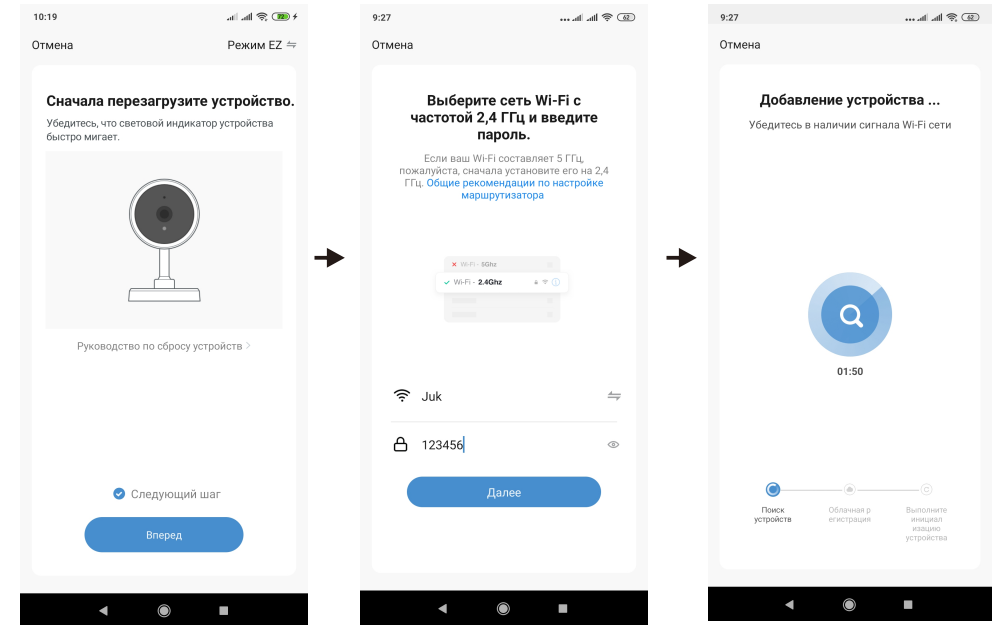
10:19

Отмена

Режим EZ

Сначала перезагрузите устройство.

Убедитесь, что световой индикатор устройства быстро мигает.

Руководство по сбросу устройств >

Следующий шаг

Вперед

9:27

Отмена

Выберите сеть Wi-Fi с частотой 2,4 ГГц и введите пароль.

Если ваш Wi-Fi составляет 5 ГГц, пожалуйста, сначала установите его на 2,4 ГГц. Общие рекомендации по настройке маршрутизатора

Wi-Fi - 5Ghz

Wi-Fi - 2.4Ghz

Juk

123456

Далее

9:27

Отмена

Добавление устройства ...

Убедитесь в наличии сигнала Wi-Fi сети

01:50

Поиск устройств

Облачная регистрация

Выполнение инициализацию устройства